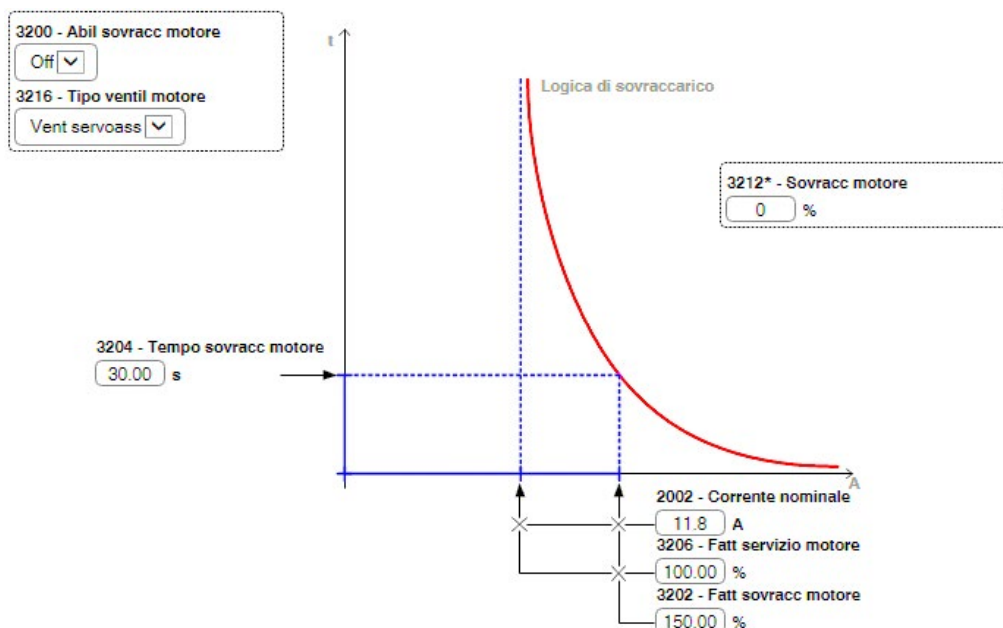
3200 - Abil sovracc motore
Off
3216 - Tipo ventil motore
Vent servoass

t

Logica di sovraccarico

3212* - Sovracc motore
0 %

3204 - Tempo sovracc motore
30.00 s

A

2002 - Corrente nominale
11.8 A
3206 - Fatt servizio motore
100.00 %
3202 - Fatt sovracc motore
150.00 %